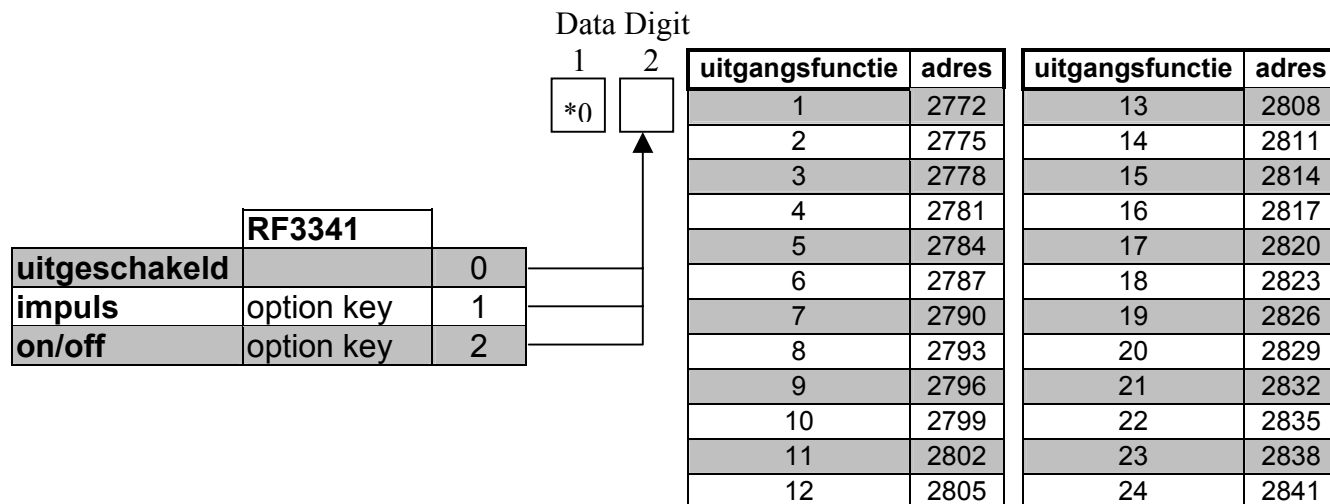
Data Digit

1 2

*0

| | RF3341 | |
|---|---|---|
| uitgeschakeld | | 0 |
| impuls | option key | 1 |
| on/off | option key | 2 |

| uitgangsfunctie | adres |
|---|---|
| 1 | 2772 |
| 2 | 2775 |
| 3 | 2778 |
| 4 | 2781 |
| 5 | 2784 |
| 6 | 2787 |
| 7 | 2790 |
| 8 | 2793 |
| 9 | 2796 |
| 10 | 2799 |
| 11 | 2802 |
| 12 | 2805 |

| uitgangsfunctie | adres |
|---|---|
| 13 | 2808 |
| 14 | 2811 |
| 15 | 2814 |
| 16 | 2817 |
| 17 | 2820 |
| 18 | 2823 |
| 19 | 2826 |
| 20 | 2829 |
| 21 | 2832 |
| 22 | 2835 |
| 23 | 2838 |
| 24 | 2841 |